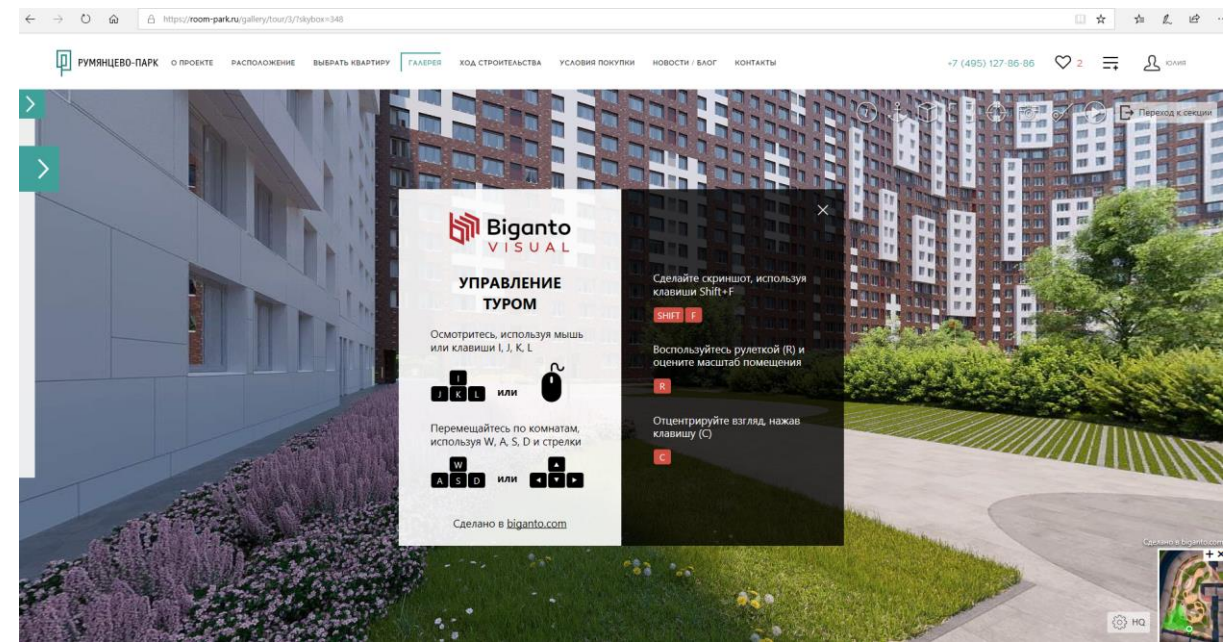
https://room-park.ru/gallery/tour/3/?skybox=348

РУМЯНЦЕВО-ПАРК О ПРОЕКТЕ РАСПОЛОЖЕНИЕ ВЫБРАТЬ КВАРТИРУ ГАЛЕРЕЯ ХОД СТРОИТЕЛЬСТВА УСЛОВИЯ ПОКУПКИ НОВОСТИ / БЛОГ КОНТАКТЫ +7 (495) 127-86-86 2 Юлия

Переход к секции

Biganto VISUAL

УПРАВЛЕНИЕ ТУРОМ

Осмотритесь, используя мышь или клавиши I, J, K, L

I
J K L или

Перемещайтесь по комнатам, используя W, A, S, D и стрелки

W
A S D или

Сделано в biganto.com

Сделайте скриншот, используя клавиши Shift+F

SHIFT F

Воспользуйтесь рулеткой (R) и оцените масштаб помещения

R

Отцентрируйте взгляд, нажав клавишу (C)

C

Сделано в biganto.com

HQ